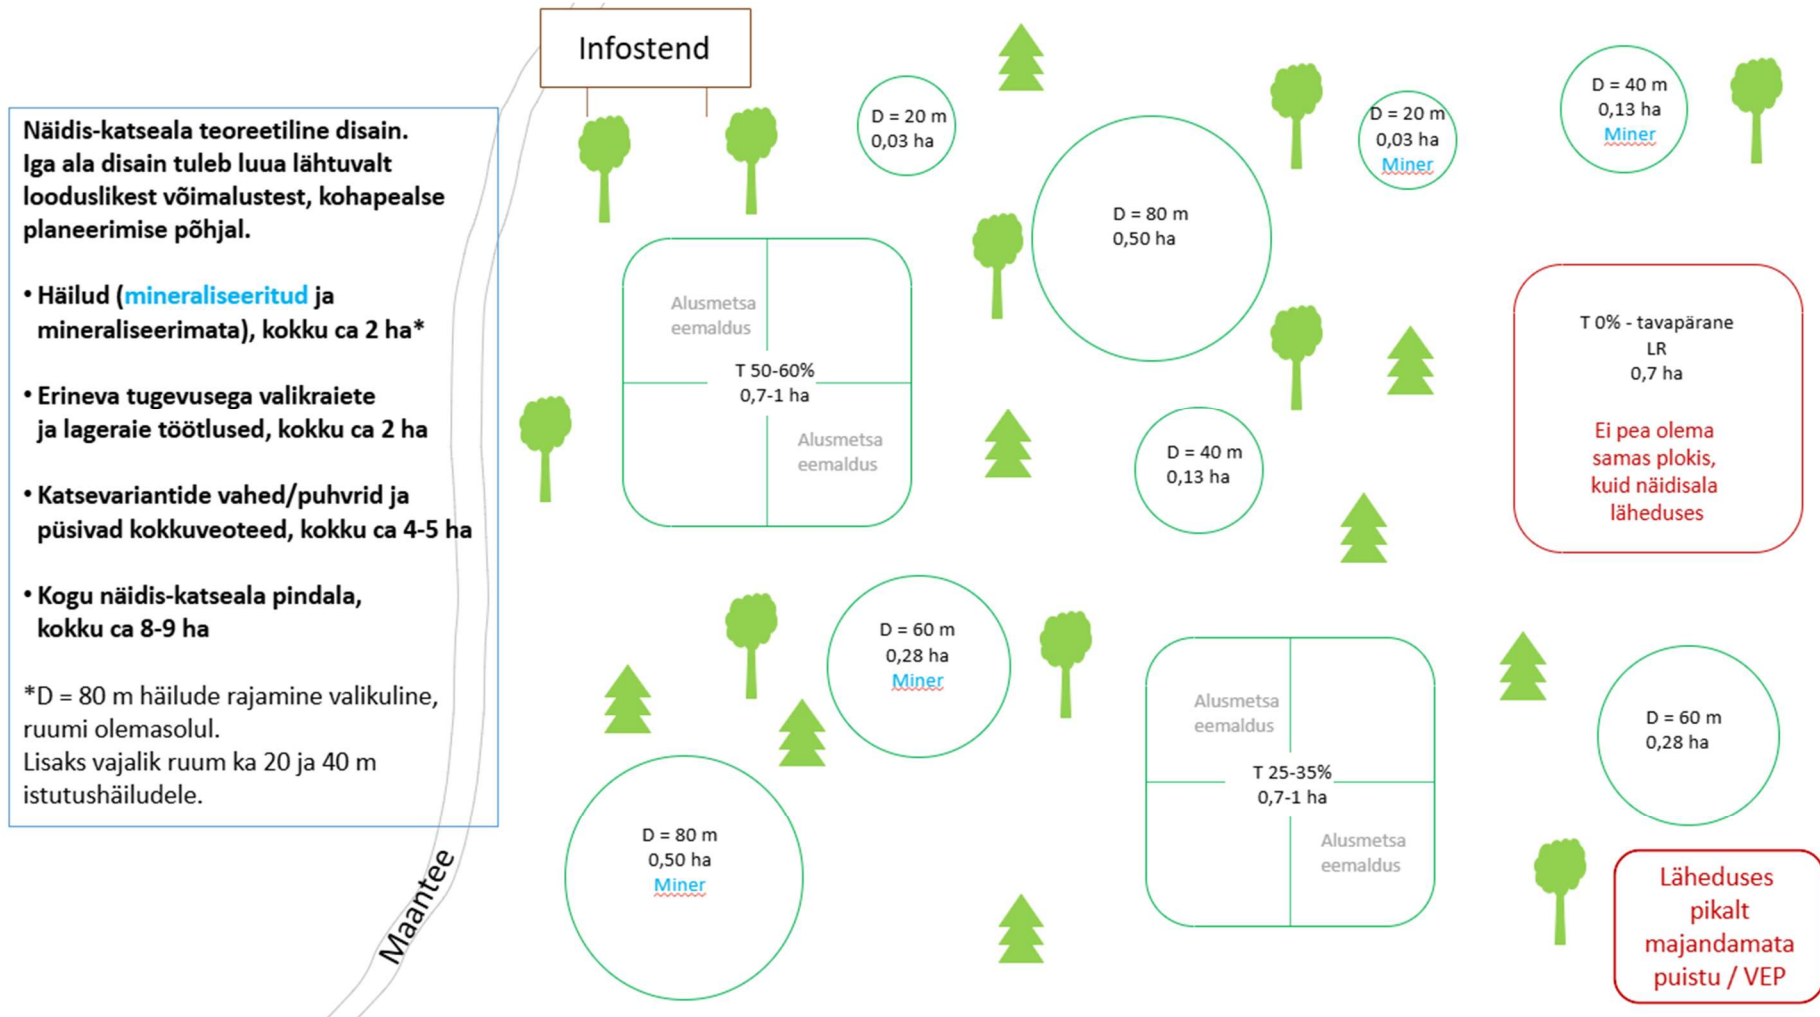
Näidis-katseala teoreetiline disain. Iga ala disain tuleb luua lähtuvalt looduslikest võimalustest, kohapealse planeerimise põhjal.

• Häilud (mineraliseeritud ja mineraliseerimata), kokku ca 2 ha*

• Erineva tugevusega valikraiete ja lageraie töötlused, kokku ca 2 ha

• Katsevariantide vahed/puhvrid ja püsivad kokkuveoteed, kokku ca 4-5 ha

• Kogu näidis-katseala pindala, kokku ca 8-9 ha

*D = 80 m häilude rajamine valikuline, ruumi olemasolul.
Lisaks vajalik ruum ka 20 ja 40 m istutushäiludele.

Maantee

Infostend

D = 20 m
0,03 ha

D = 20 m
0,03 ha
Miner

D = 40 m
0,13 ha
Miner

D = 80 m
0,50 ha

Alusmetsa eemaldus

T 50-60%
0,7-1 ha

Alusmetsa eemaldus

T 0% - tavapärane
LR
0,7 ha

Ei pea olema samas plokis, kuid näidisala läheduses

D = 40 m
0,13 ha

D = 60 m
0,28 ha
Miner

Alusmetsa eemaldus

T 25-35%
0,7-1 ha

Alusmetsa eemaldus

D = 60 m
0,28 ha

D = 80 m
0,50 ha
Miner

Läheduses pikalt majandamata puistu / VEP